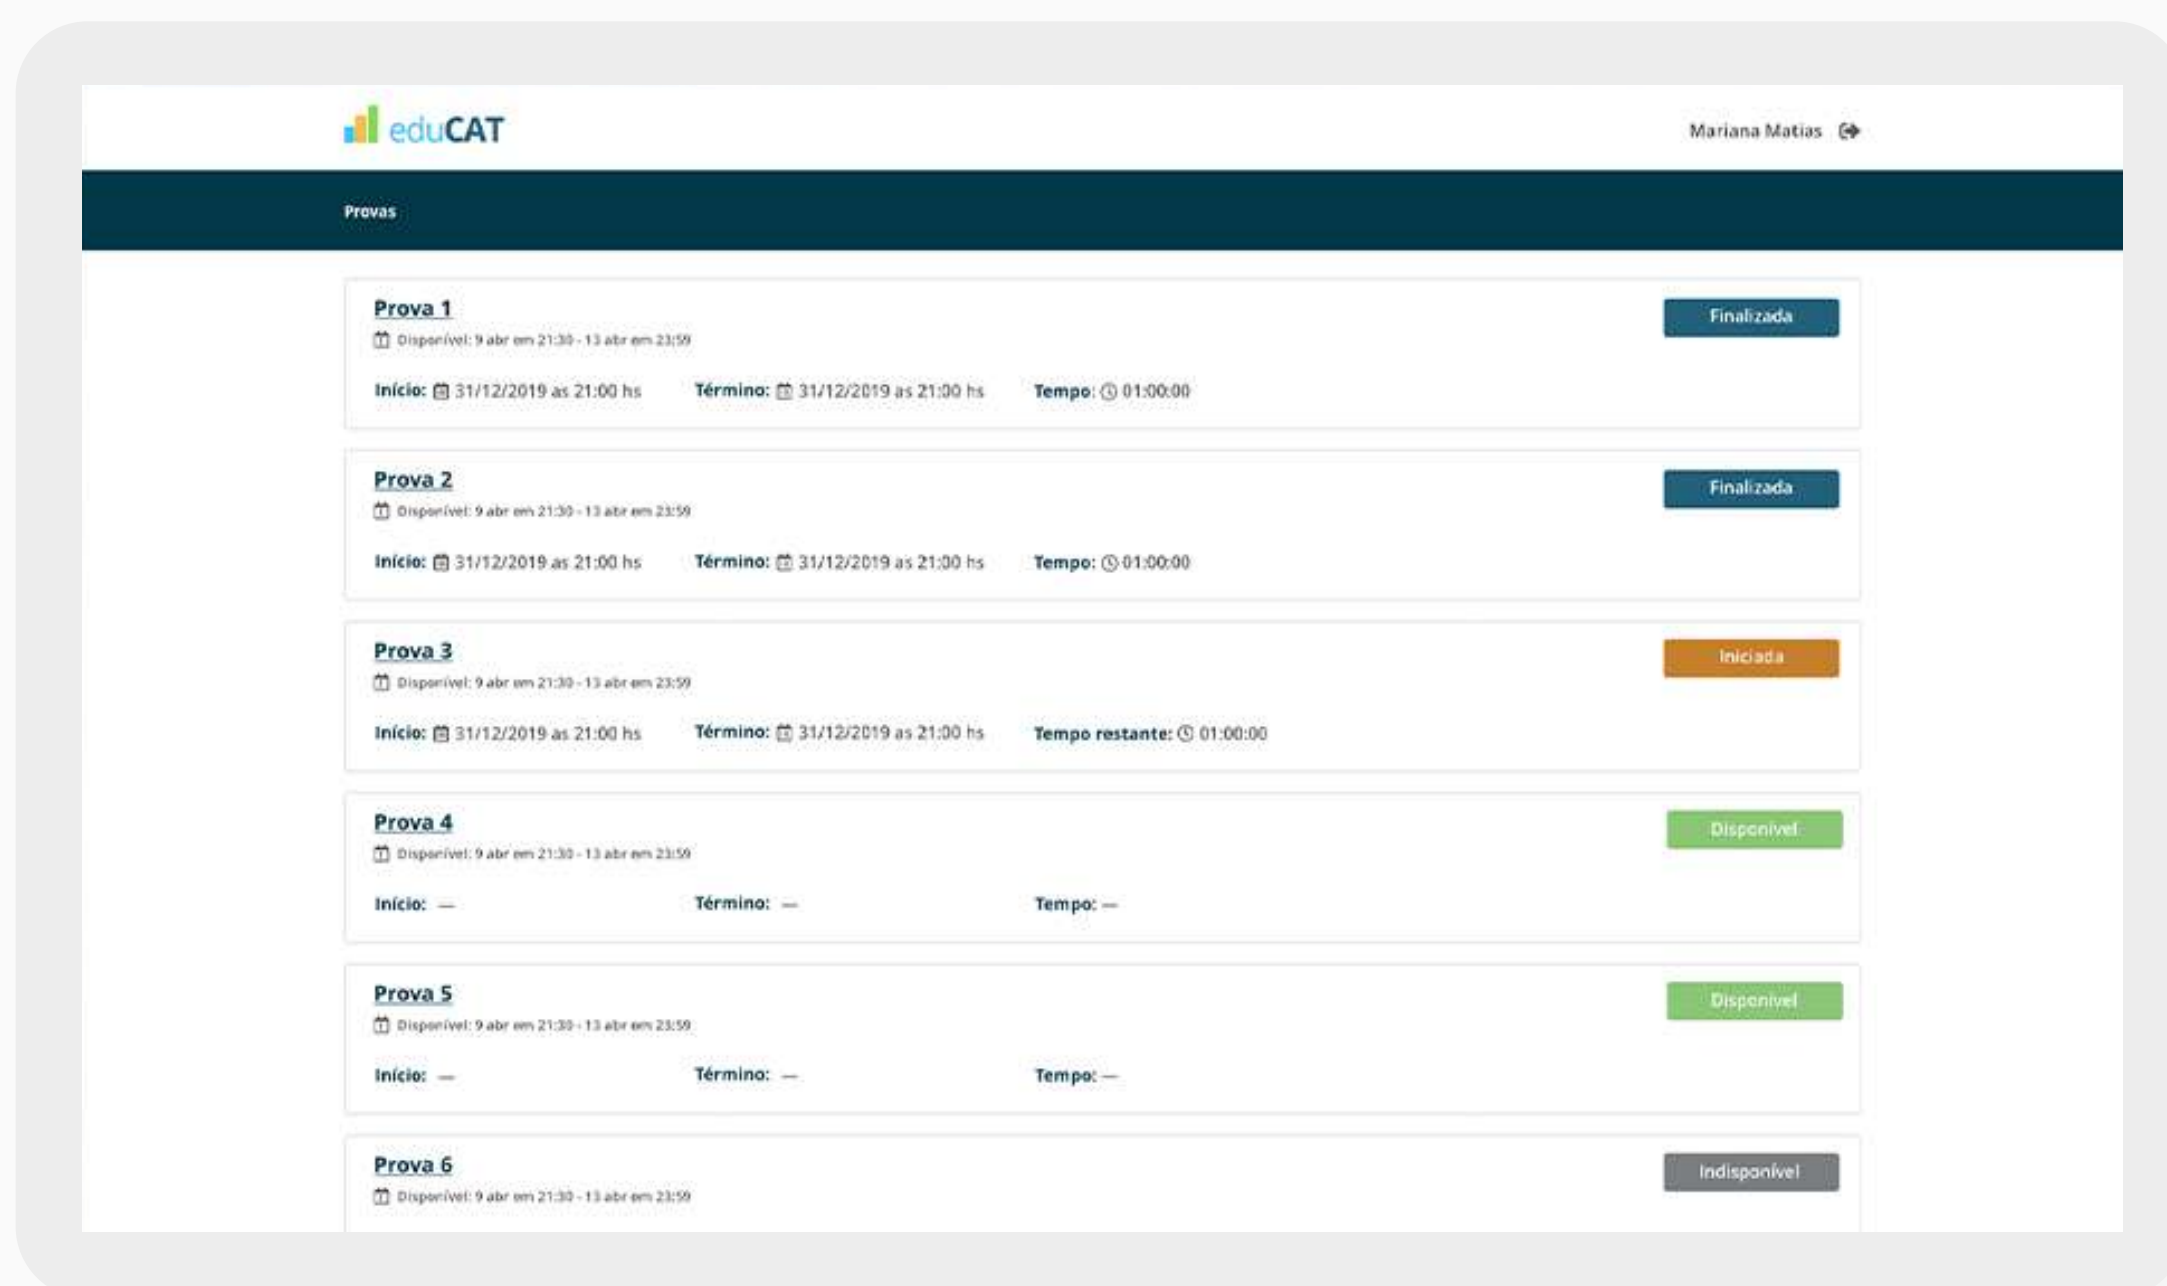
eduCAT

Mariana Matias

Provas

Prova 1
Disponível: 9 abr em 21:30 - 13 abr em 23:59
Início: 31/12/2019 as 21:00 hs Término: 31/12/2019 as 21:00 hs Tempo: 01:00:00
Finalizada

Prova 2
Disponível: 9 abr em 21:30 - 13 abr em 23:59
Início: 31/12/2019 as 21:00 hs Término: 31/12/2019 as 21:00 hs Tempo: 01:00:00
Finalizada

Prova 3
Disponível: 9 abr em 21:30 - 13 abr em 23:59
Início: 31/12/2019 as 21:00 hs Término: 31/12/2019 as 21:00 hs Tempo restante: 01:00:00
Iniciada

Prova 4
Disponível: 9 abr em 21:30 - 13 abr em 23:59
Início: — Término: — Tempo: —
Disponível

Prova 5
Disponível: 9 abr em 21:30 - 13 abr em 23:59
Início: — Término: — Tempo: —
Disponível

Prova 6
Disponível: 9 abr em 21:30 - 13 abr em 23:59
Indisponível